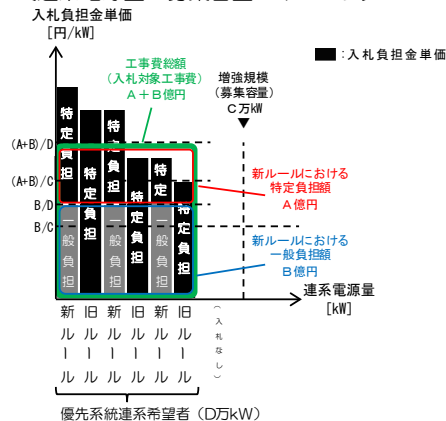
入札負担金単価
[円/kW]

■ : 入札負担金単価

工事費総額
（入札対象工事費）
A＋B億円

増強規模
（募集容量）
C万kW

(A+B)/D
(A+B)/C
B/D
B/C

特定負担
特定負担
特定負担
特定負担
特定負担
特定負担

一般負担
一般負担
一般負担

新ルールにおける
特定負担額
A億円

新ルールにおける
一般負担額
B億円

連系電源量
[kW]

新ルール
旧ルール
新ルール
旧ルール
新ルール
旧ルール

（入札なし）

優先系統連系希望者（D万kW）